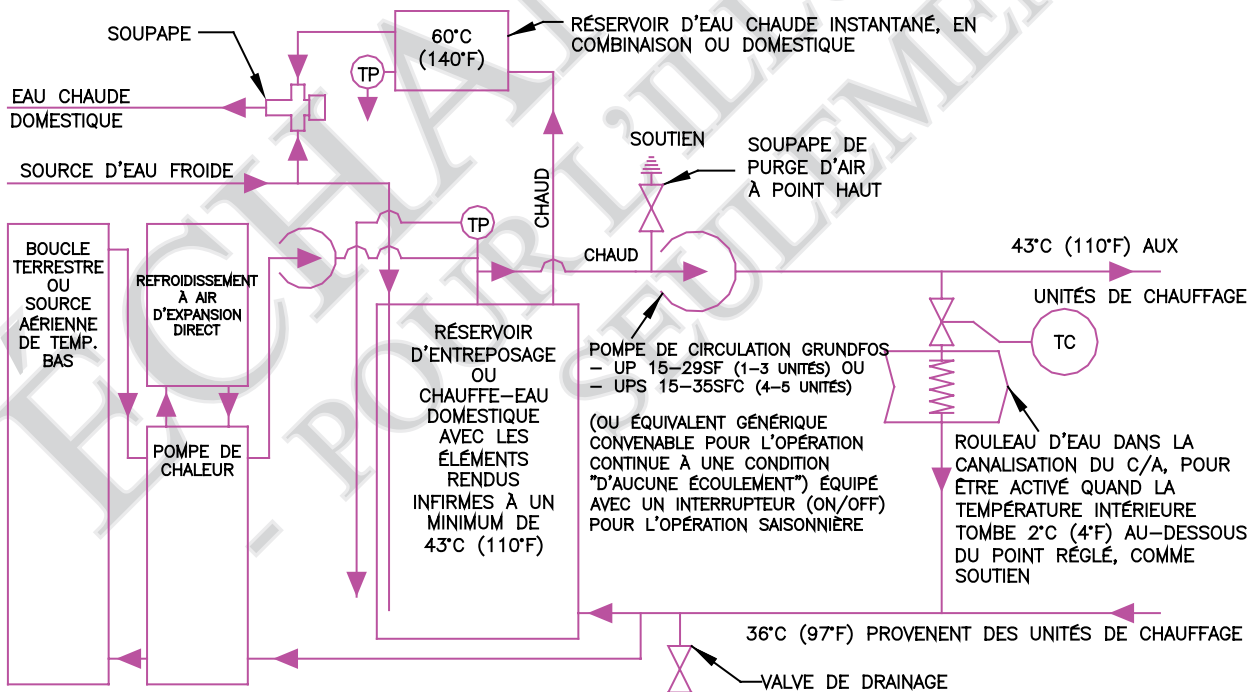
SOUPAPE

60°C (140°F)

RÉSERVOIR D'EAU CHAUDE INSTANTANÉ, EN COMBINAISON OU DOMESTIQUE

TP

EAU CHAUDE DOMESTIQUE

SOURCE D'EAU FROIDE

SOUTIEN

SOUPAPE DE PURGE D'AIR À POINT HAUT

CHAUD

TP

CHAUD

43°C (110°F) AUX

UNITÉS DE CHAUFFAGE

BOUCLE TERRESTRE OU SOURCE AÉRIENNE DE TEMP. BAS

REFROIDISSEMENT À AIR D'EXPANSION DIRECT

RÉSERVOIR D'ENTREPOSAGE OU CHAUFFE-EAU DOMESTIQUE AVEC LES ÉLÉMENTS RENDUS INFIRMES À UN MINIMUM DE 43°C (110°F)

POMPE DE CIRCULATION GRUNDFOS
– UP 15–29SF (1–3 UNITÉS) OU
– UPS 15–35SFC (4–5 UNITÉS)

TC

(OU ÉQUIVALENT GÉNÉRIQUE CONVENABLE POUR L'OPÉRATION CONTINUE À UNE CONDITION "D'AUCUNE ÉCOULEMENT") ÉQUIPÉ AVEC UN INTERRUPTEUR (ON/OFF) POUR L'OPÉRATION SAISONNIÈRE

POMPE DE CHALEUR

ROULEAU D'EAU DANS LA CANALISATION DU C/A, POUR ÊTRE ACTIVÉ QUAND LA TEMPÉRATURE INTÉRIEURE TOMBE 2°C (4°F) AU-DESSOUS DU POINT RÉGLÉ, COMME SOUTIEN

36°C (97°F) PROVENENT DES UNITÉS DE CHAUFFAGE

VALVE DE DRAINAGE